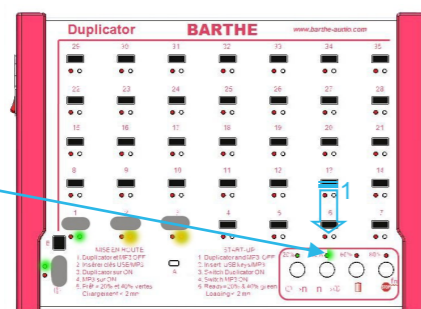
Duplicator
BARTHE
www.barthe-audio.com

29 30 31 32 33 34 35
22 23 24 25 26 27 28
15 16 17 18 19 20 21
8 9 10 11 12 13 14
1 2 3 4 5 6 7

1

MISE EN ROUTE
1. Duplicateur et MP3 OFF
2. Insérer clés USB/MP3
3. Duplicateur ON
4. MP3 sur ON
5. Prêt = 20% et 40% vertes
Chargement = 2 mn

START-UP
1. Duplicator and MP3 OFF
2. Insert USB keys/MP3
3. Switch Duplicator ON
4. Switch MP3 ON
5. Ready = 20% & 40% green
Loading = 2 mn

20% 40% 60% 80%

A

B

IN